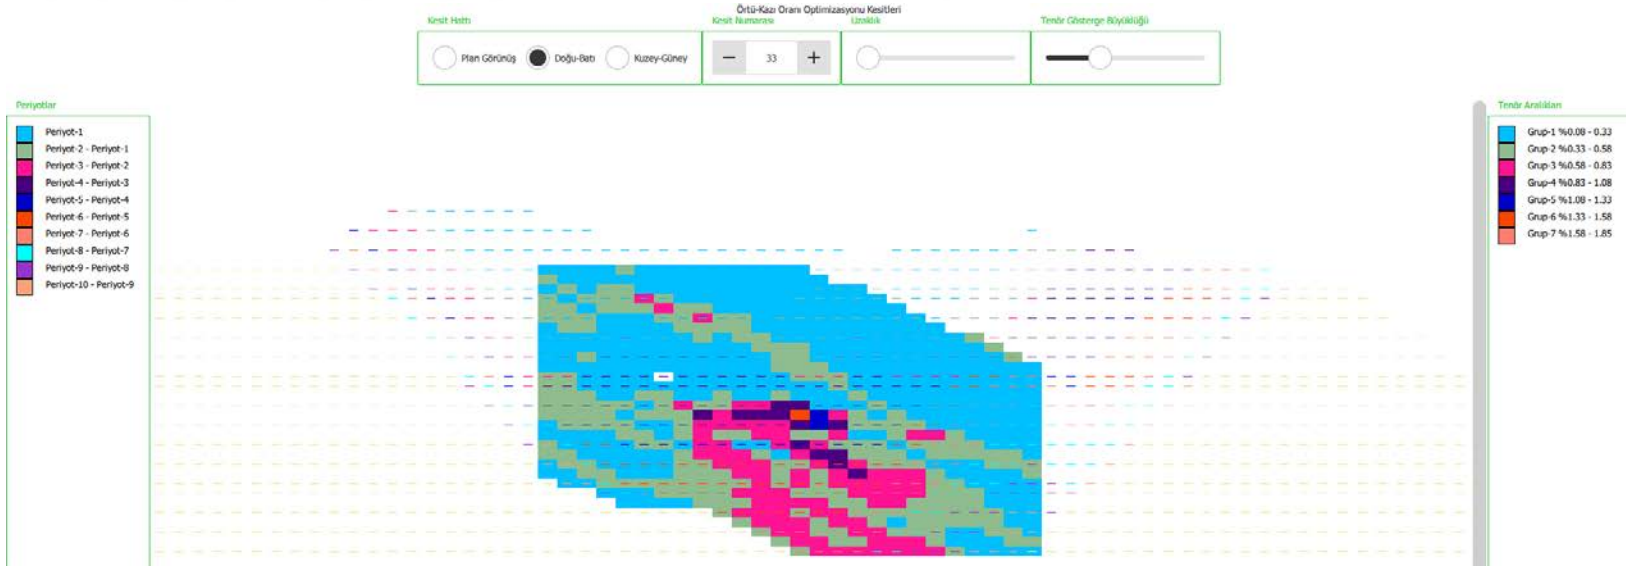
Örtü-Kazı Oranı Optimizasyonu Kesitleri

Kesit Hattı
Plan Görünüş
Doğu-Batı
Kuzey-Güney

Kesit Numarası
−
33
+

Uzaklık

Tenör Gösterge Büyüklüğü

Periyotlar
Periyot-1
Periyot-2 - Periyot-1
Periyot-3 - Periyot-2
Periyot-4 - Periyot-3
Periyot-5 - Periyot-4
Periyot-6 - Periyot-5
Periyot-7 - Periyot-6
Periyot-8 - Periyot-7
Periyot-9 - Periyot-8
Periyot-10 - Periyot-9

Tenör Aralıkları
Grup-1 %0.08 - 0.33
Grup-2 %0.33 - 0.58
Grup-3 %0.58 - 0.83
Grup-4 %0.83 - 1.08
Grup-5 %1.08 - 1.33
Grup-6 %1.33 - 1.58
Grup-7 %1.58 - 1.85